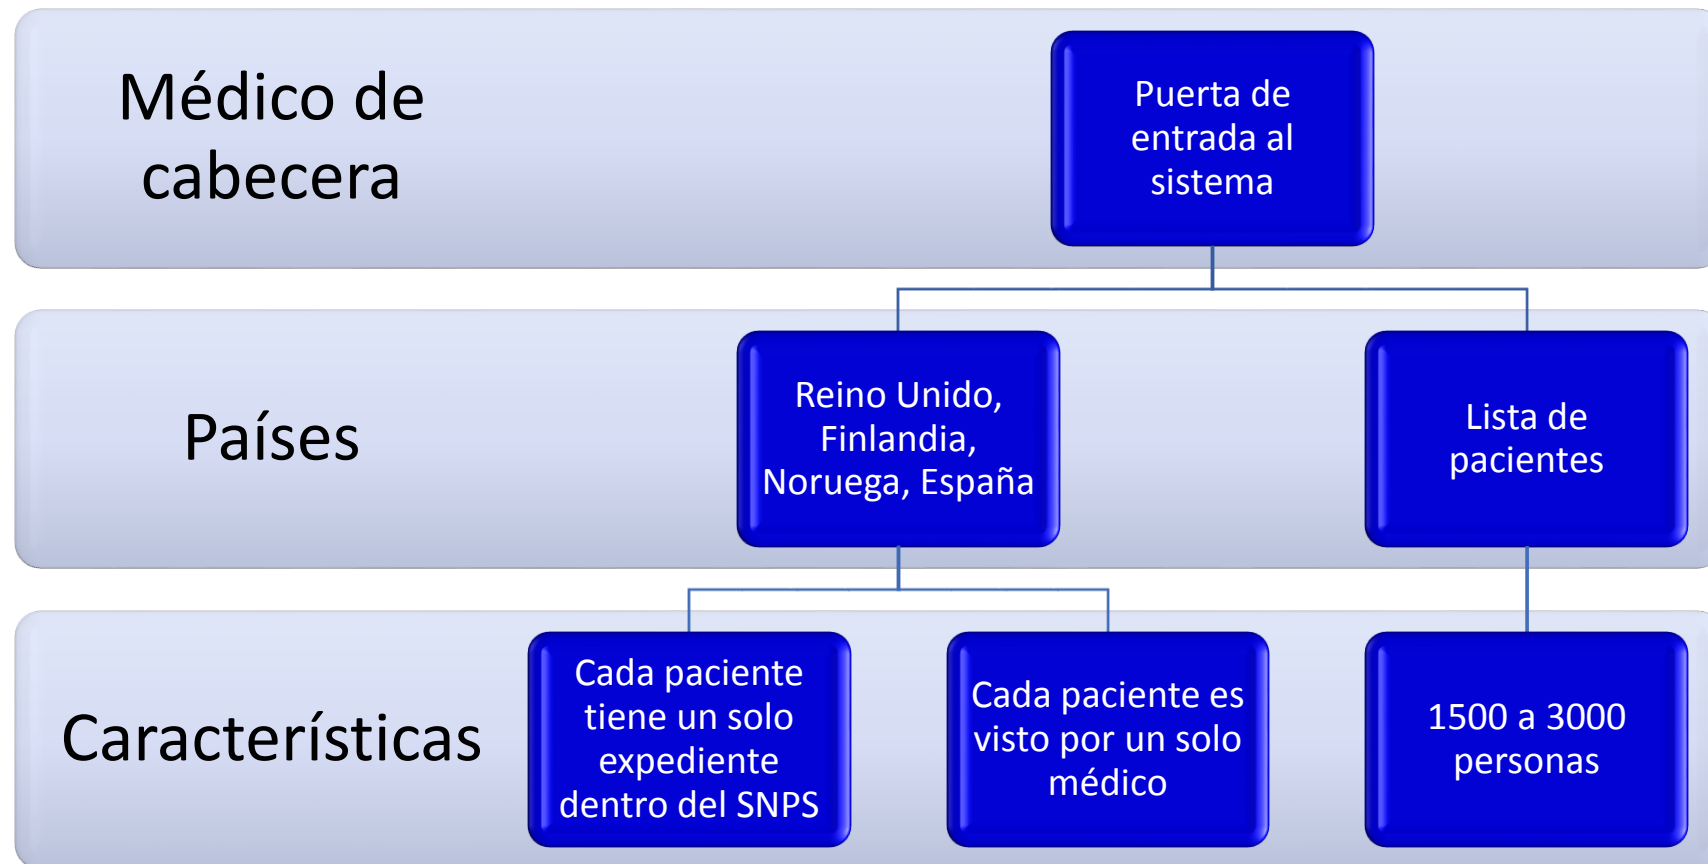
Médico de cabecera

Puerta de entrada al sistema

Países

Reino Unido, Finlandia, Noruega, España

Lista de pacientes

Características

Cada paciente tiene un solo expediente dentro del SNPS

Cada paciente es visto por un solo médico

1500 a 3000 personas